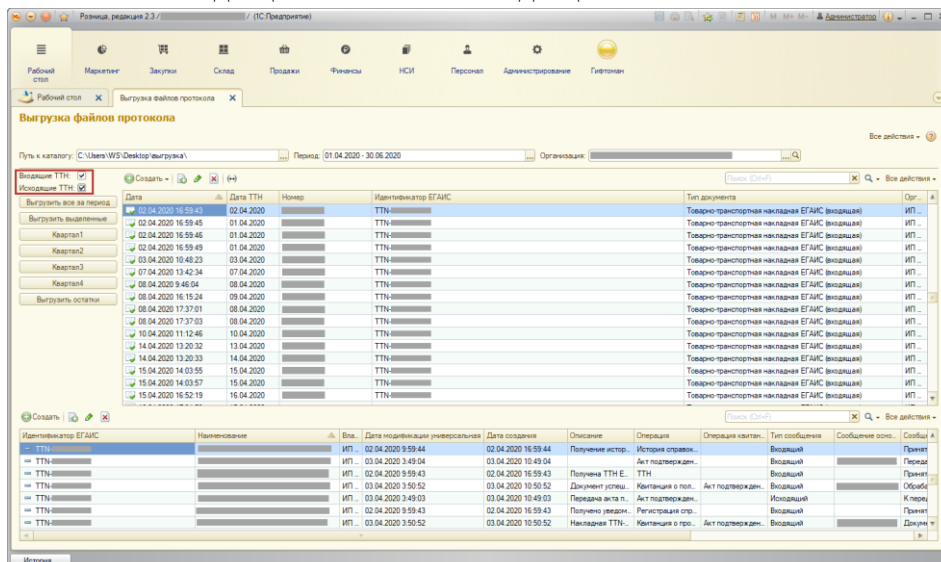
Розница, редакция 2.3 / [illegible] / (1С:Предприятие)

Администратор

Рабочий стол | Маркетинг | Закупки | Склад | Продажи | Финансы | НСИ | Персонал | Администрирование | Гиптоман

Рабочий стол | Выгрузка файлов протокола

Выгрузка файлов протокола

Все действия

Путь к каталогу: C:\Users\WS\Desktop\выгрузка\ Период: 01.04.2020 - 30.06.2020 Организация: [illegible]

Входящие ТТН:
Исходящие ТТН:

Выгрузить все за период
Выгрузить выделенные
Квартал1
Квартал2
Квартал3
Квартал4
Выгрузить остатки

Создать

Поиск (Ctrl+F) Все действия

| Дата | Дата ТТН | Номер | Идентификатор ЕГАИС | Тип документа | Орг... |
|---|---|---|---|---|---|
| 02.04.2020 16:59:43 | 02.04.2020 | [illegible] | TTN-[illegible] | Товарно-транспортная накладная ЕГАИС (входящая) | ИП... |
| 02.04.2020 16:59:45 | 01.04.2020 | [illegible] | TTN-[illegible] | Товарно-транспортная накладная ЕГАИС (входящая) | ИП... |
| 02.04.2020 16:59:46 | 01.04.2020 | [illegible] | TTN-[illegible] | Товарно-транспортная накладная ЕГАИС (входящая) | ИП... |
| 02.04.2020 16:59:49 | 01.04.2020 | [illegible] | TTN-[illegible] | Товарно-транспортная накладная ЕГАИС (входящая) | ИП... |
| 03.04.2020 10:48:23 | 03.04.2020 | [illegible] | TTN-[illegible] | Товарно-транспортная накладная ЕГАИС (входящая) | ИП... |
| 07.04.2020 13:42:34 | 07.04.2020 | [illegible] | TTN-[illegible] | Товарно-транспортная накладная ЕГАИС (входящая) | ИП... |
| 08.04.2020 9:46:04 | 08.04.2020 | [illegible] | TTN-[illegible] | Товарно-транспортная накладная ЕГАИС (входящая) | ИП... |
| 08.04.2020 16:15:24 | 09.04.2020 | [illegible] | TTN-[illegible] | Товарно-транспортная накладная ЕГАИС (входящая) | ИП... |
| 08.04.2020 17:37:01 | 08.04.2020 | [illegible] | TTN-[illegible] | Товарно-транспортная накладная ЕГАИС (входящая) | ИП... |
| 08.04.2020 17:37:03 | 08.04.2020 | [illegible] | TTN-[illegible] | Товарно-транспортная накладная ЕГАИС (входящая) | ИП... |
| 10.04.2020 11:12:46 | 10.04.2020 | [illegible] | TTN-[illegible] | Товарно-транспортная накладная ЕГАИС (входящая) | ИП... |
| 14.04.2020 13:20:32 | 13.04.2020 | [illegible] | TTN-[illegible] | Товарно-транспортная накладная ЕГАИС (входящая) | ИП... |
| 14.04.2020 13:20:33 | 14.04.2020 | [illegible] | TTN-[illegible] | Товарно-транспортная накладная ЕГАИС (входящая) | ИП... |
| 15.04.2020 14:03:55 | 15.04.2020 | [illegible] | TTN-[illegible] | Товарно-транспортная накладная ЕГАИС (входящая) | ИП... |
| 15.04.2020 14:03:57 | 15.04.2020 | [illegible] | TTN-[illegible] | Товарно-транспортная накладная ЕГАИС (входящая) | ИП... |
| 15.04.2020 16:52:19 | 16.04.2020 | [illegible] | TTN-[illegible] | Товарно-транспортная накладная ЕГАИС (входящая) | ИП... |

Создать

Поиск (Ctrl+F) Все действия

| Идентификатор ЕГАИС | Наименование | Вла... | Дата модификации универсальная | Дата создания | Описание | Операция | Операция квитан... | Тип сообщения | Сообщение осно... | Сообщ... |
|---|---|---|---|---|---|---|---|---|---|---|
| TTN-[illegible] | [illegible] | ИП... | 02.04.2020 9:59:44 | 02.04.2020 16:59:44 | Получение истор... | История справок... | | Входящий | | Принят |
| TTN-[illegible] | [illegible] | ИП... | 03.04.2020 3:49:04 | 03.04.2020 10:49:04 | Получен акт под... | Акт подтвержден... | | Входящий | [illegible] | Переда |
| TTN-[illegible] | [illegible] | ИП... | 02.04.2020 9:59:43 | 02.04.2020 16:59:43 | Получена ТТН Е... | ТТН | | Входящий | | Принят |
| TTN-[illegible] | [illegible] | ИП... | 03.04.2020 3:50:52 | 03.04.2020 10:50:52 | Документ успеш... | Квитанция о пол... | Акт подтвержден... | Входящий | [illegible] | Обрабо |
| TTN-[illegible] | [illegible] | ИП... | 03.04.2020 3:49:03 | 03.04.2020 10:49:03 | Передача акта п... | Акт подтвержден... | | Исходящий | | К перед |
| TTN-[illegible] | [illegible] | ИП... | 02.04.2020 9:59:43 | 02.04.2020 16:59:43 | Получено уведом... | Регистрация спр... | | Входящий | | Принят |
| TTN-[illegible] | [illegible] | ИП... | 03.04.2020 3:50:52 | 03.04.2020 10:50:52 | Накладная ТТН-... | Квитанция о про... | Акт подтвержден... | Входящий | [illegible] | Докуме |

История